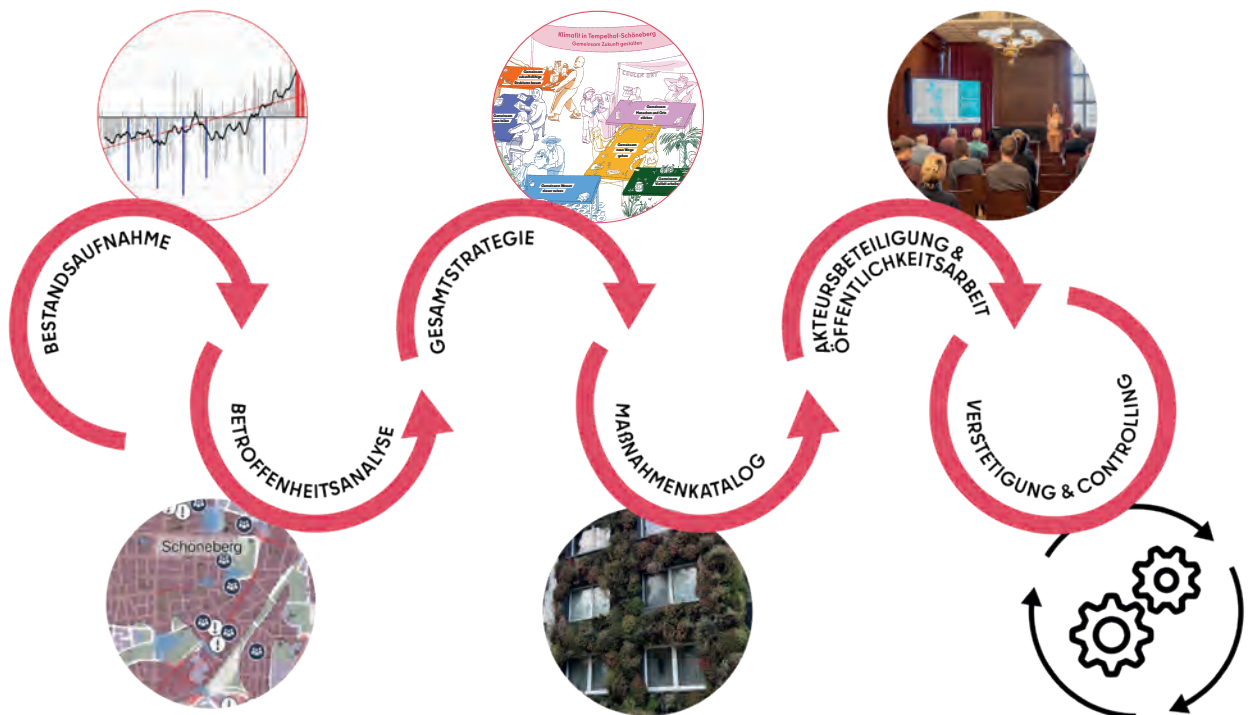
Klimafit in Tempelhof-Schöneberg
Gemeinsam Zukunft gestalten

BESTANDSAUFNAHME

BETROFFENHEITSANALYSE

Schöneberg

GESAMTSTRATEGIE

MAßNAHMENKATALOG

AKTEURSBETEILIGUNG & ÖFFENTLICHKEITSARBEIT

VERSTETIGUNG & CONTROLLING